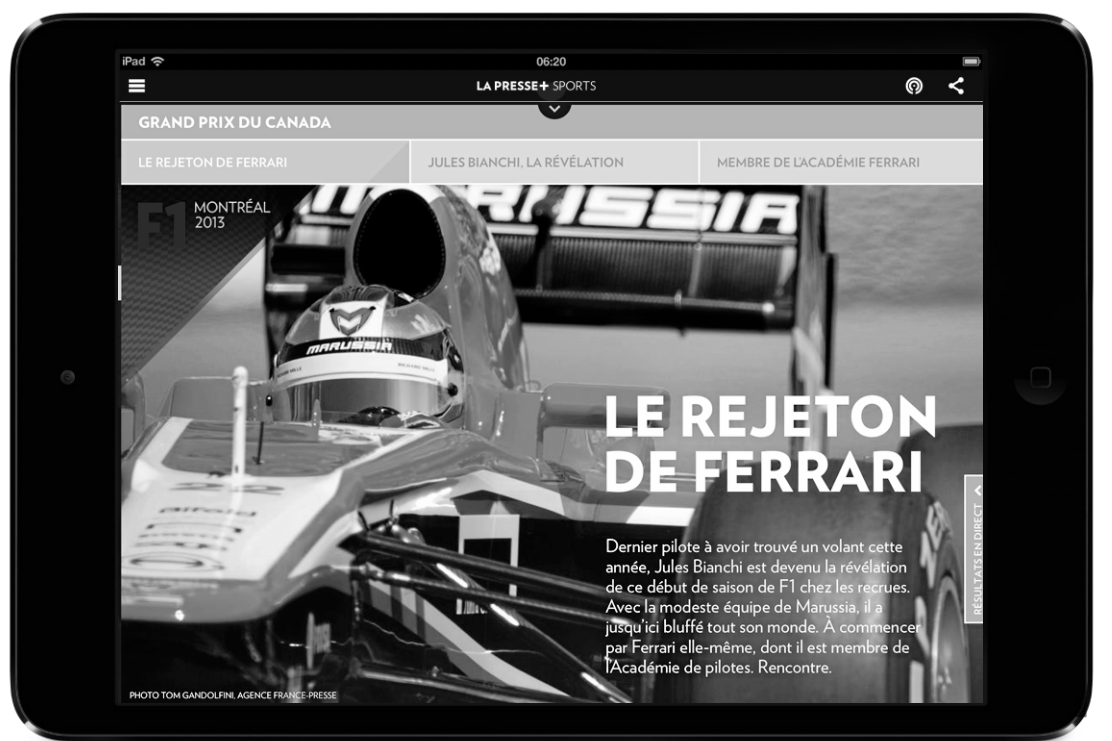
iPad

06:20

LA PRESSE+ SPORTS

GRAND PRIX DU CANADA

LE REJETON DE FERRARI

JULES BIANCHI, LA RÉVÉLATION

MEMBRE DE L'ACADÉMIE FERRARI

F1 MONTRÉAL 2013

MARUSSIA

MARUSSIA

LE REJETON DE FERRARI

Dernier pilote à avoir trouvé un volant cette année, Jules Bianchi est devenu la révélation de ce début de saison de F1 chez les recrues. Avec la modeste équipe de Marussia, il a jusqu'ici bluffé tout son monde. À commencer par Ferrari elle-même, dont il est membre de l'Académie de pilotes. Rencontre.

RÉSULTATS EN DIRECT

PHOTO TOM GANDOLFINI, AGENCE FRANCE-PRESSE